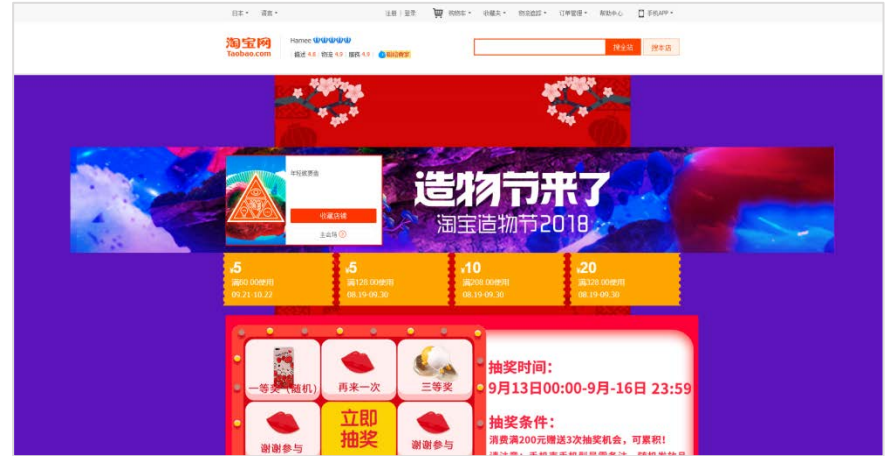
日本 ▾ 请客 ▾ 注册 | 登录 购物车 ▾ 收藏夹 ▾ 物流追踪 ▾ 订单管理 ▾ 帮助中心 手机APP ▾

淘宝网
Taobao.com

Hamee
描述 4.8 物流 4.9 服务 4.8 联合商家

搜全站 搜本店

年轻就要造

收藏店铺

主会场

造物节来了
淘宝造物节2018

¥5
满60.00使用
09.21-10.22

¥5
满128.00使用
08.19-09.30

¥10
满208.00使用
08.19-09.30

¥20
满328.00使用
08.19-09.30

一等奖（随机）
再来一次
三等奖
谢谢参与
立即抽奖
谢谢参与

抽奖时间：
9月13日00:00-9月-16日 23:59

抽奖条件：
消费满200元赠送3次抽奖机会，可累积！
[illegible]